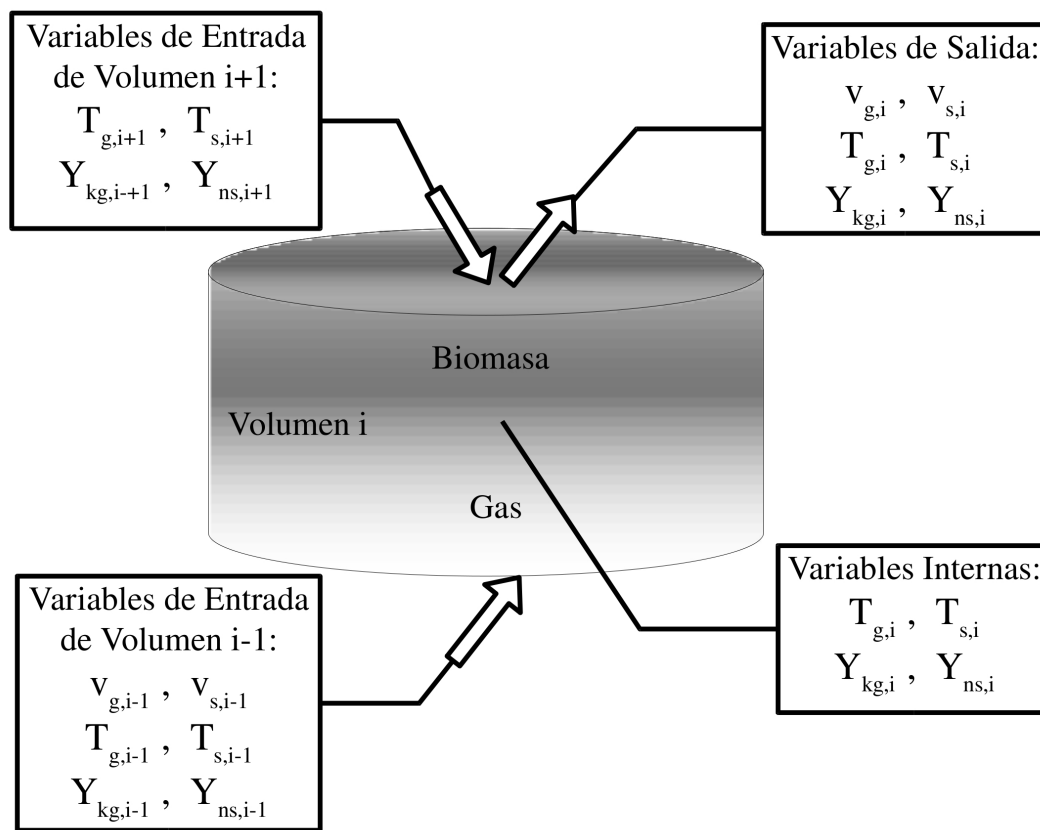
Variables de Entrada de Volumen i+1:
$T_{g,i+1}$ , $T_{s,i+1}$
$Y_{kg,i-+1}$ , $Y_{ns,i+1}$

Variables de Salida:
$v_{g,i}$ , $v_{s,i}$
$T_{g,i}$ , $T_{s,i}$
$Y_{kg,i}$ , $Y_{ns,i}$

Biomasa

Volumen i

Gas

Variables de Entrada de Volumen i-1:
$v_{g,i-1}$ , $v_{s,i-1}$
$T_{g,i-1}$ , $T_{s,i-1}$
$Y_{kg,i-1}$ , $Y_{ns,i-1}$

Variables Internas:
$T_{g,i}$ , $T_{s,i}$
$Y_{kg,i}$ , $Y_{ns,i}$